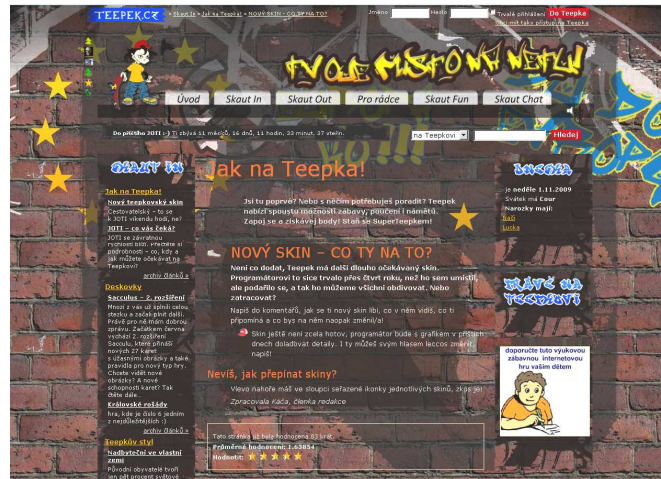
TEEPEK.CZ

» Skaut In » Jak na Teepek! » NOVÝ SKIN - CO TY NA TO?

Jméno Heslo Trvalé přihlášení Do Teepka

Ještě nemáš svou přezdívku? Chceš mít taky přístup do Teepka

TVOJE MÍSTO NA WEBU

Úvod Skaut In Skaut Out Pro rádce Skaut Fun Skaut Chat

Do příštího JOTI :-) Ti zbývá 11 měsíců, 16 dnů, 11 hodin, 33 minut, 37 vteřin.

na Teepkovi Hledej

SKAUT IN

Jak na Teepka!

Nový teepkovský skin

Cestovatelský - to se k JOTI víkendu hodí, ne?

JOTI - co vás čeká?

JOTI se závratnou rychlostí blíží. Přečtěte si podrobnosti - co, kdy a jak můžete očekávat na Teepkovi?

archiv článků »

Deskovky

Sacculus - 2. rozšíření

Mnozí z vás už splnili celou stezku a začali plnit další. Právě pro ně mám dobrou zprávu. Začátkem června vychází 2. rozšíření Sacculusu, které přináší nových 27 karet s ústředními obrázky a také pravidla pro nový typ hry. Chcete vidět nové obrázky? A nové schopnosti karet? Tak čtěte dále.

Královské rošády

hra, kde je číslo 6 jedním z nejdůležitějších :)

archiv článků »

Teepkův styl

Nadbytečné ve vlastní zemi

Původní obyvatelé tvoří jen pět procent světové

Jak na Teepka!

Jsi tu poprvé? Nebo s něčím potřebuješ poradit? Teepek nabízí spoustu možností zábavy, poučení i námětů. Zapoj se a získávej body! Staň se SuperTeepkem!

NOVÝ SKIN - CO TY NA TO?

Není co dodat, Teepek má další dlouho očekávaný skin. Programátorovi to sice trvalo přes čtvrt roku, než ho sem umístil, ale podařilo se, a tak ho můžeme všichni obdivovat. Nebo zatracovat?

Napiš do komentářů, jak se ti nový skin líbí, co v něm vidíš, co ti připomíná a co bys na něm naopak změnil/a!

Skin ještě není zcela hotov, programátor bude s grafikem v příštích dnech doladovat detaily. I ty můžeš svým hlasem leccos změnit, napiš!

Nevíš, jak přepínat skiny?

Vlevo nahoře máš ve sloupci seřazené ikonky jednotlivých skinů, zkus je!

Zpracovala Káča, členka redakce

Tato stránka už byla hodnocena 83 krát.

Průměrné hodnocení: 1.63854

Hodnotit:

DNESKA

je neděle 1.11.2009

Svátek má Cour

Narozky mají:

Bafi

Lucka

TVŮJ NA TEEPKOVI

doporučte tuto vyukovou zábavnou internetovou hru vašim dětem